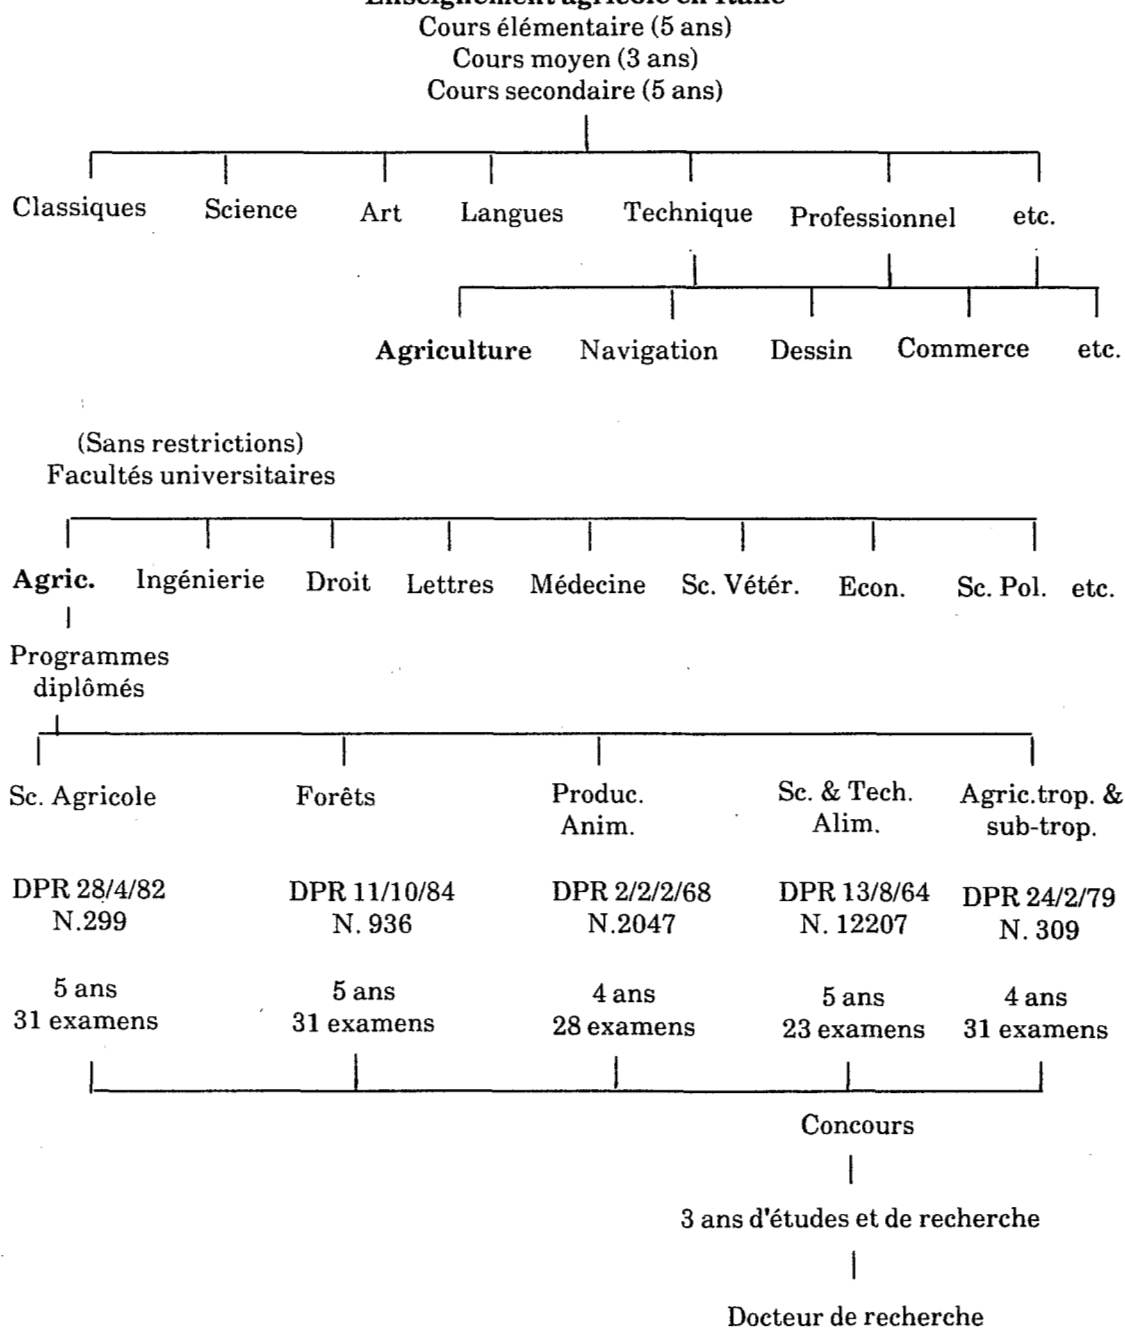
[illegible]
Cours élémentaire (5 ans)
Cours moyen (3 ans)
Cours secondaire (5 ans)

Classiques Science Art Langues Technique Professionnel etc.

Agriculture Navigation Dessin Commerce etc.

(Sans restrictions)
Facultés universitaires

Agric. Ingénierie Droit Lettres Médecine Sc. Vétér. Econ. Sc. Pol. etc.

Programmes diplômés

Sc. Agricole
DPR 28/4/82
N.299
5 ans
31 examens

Forêts
DPR 11/10/84
N. 936
5 ans
31 examens

Produc. Anim.
DPR 2/2/2/68
N.2047
4 ans
28 examens

Sc. & Tech. Alim.
DPR 13/8/64
N. 12207
5 ans
23 examens

Agric.trop. & sub-trop.
DPR 24/2/79
N. 309
4 ans
31 examens

Concours

3 ans d'études et de recherche

Docteur de recherche